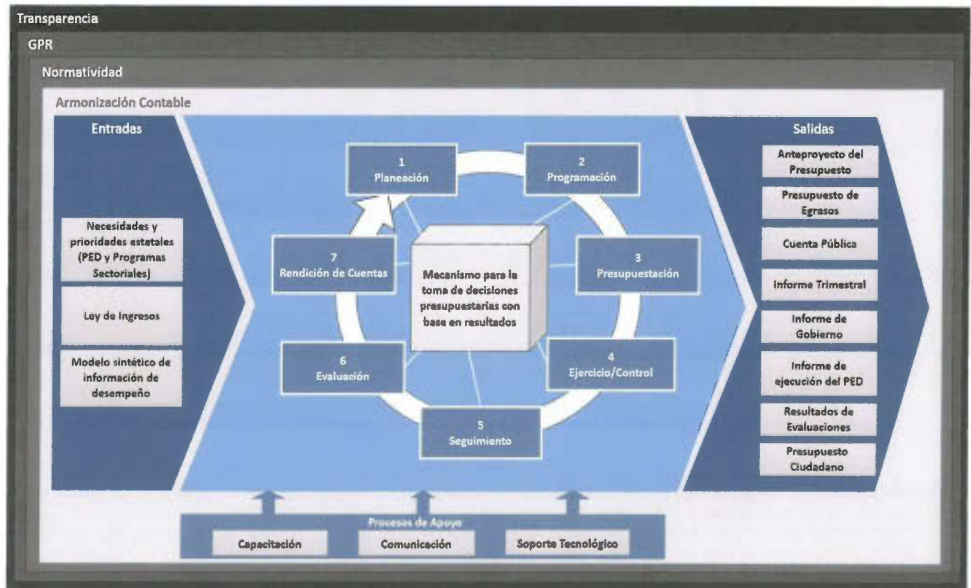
Transparencia

GPR

Normatividad

Armonización Contable

Entradas

Necesidades y prioridades estatales (PED y Programas Sectoriales)

Ley de Ingresos

Modelo sintético de información de desempeño

1
Planeación

2
Programación

3
Presupuestación

4
Ejercicio/Control

5
Seguimiento

6
Evaluación

7
Rendición de Cuentas

Mecanismo para la toma de decisiones presupuestarias con base en resultados

Salidas

Anteproyecto del Presupuesto

Presupuesto de Egresos

Cuenta Pública

Informe Trimestral

Informe de Gobierno

Informe de ejecución del PED

Resultados de Evaluaciones

Presupuesto Ciudadano

Procesos de Apoyo

Capacitación

Comunicación

Soporte Tecnológico